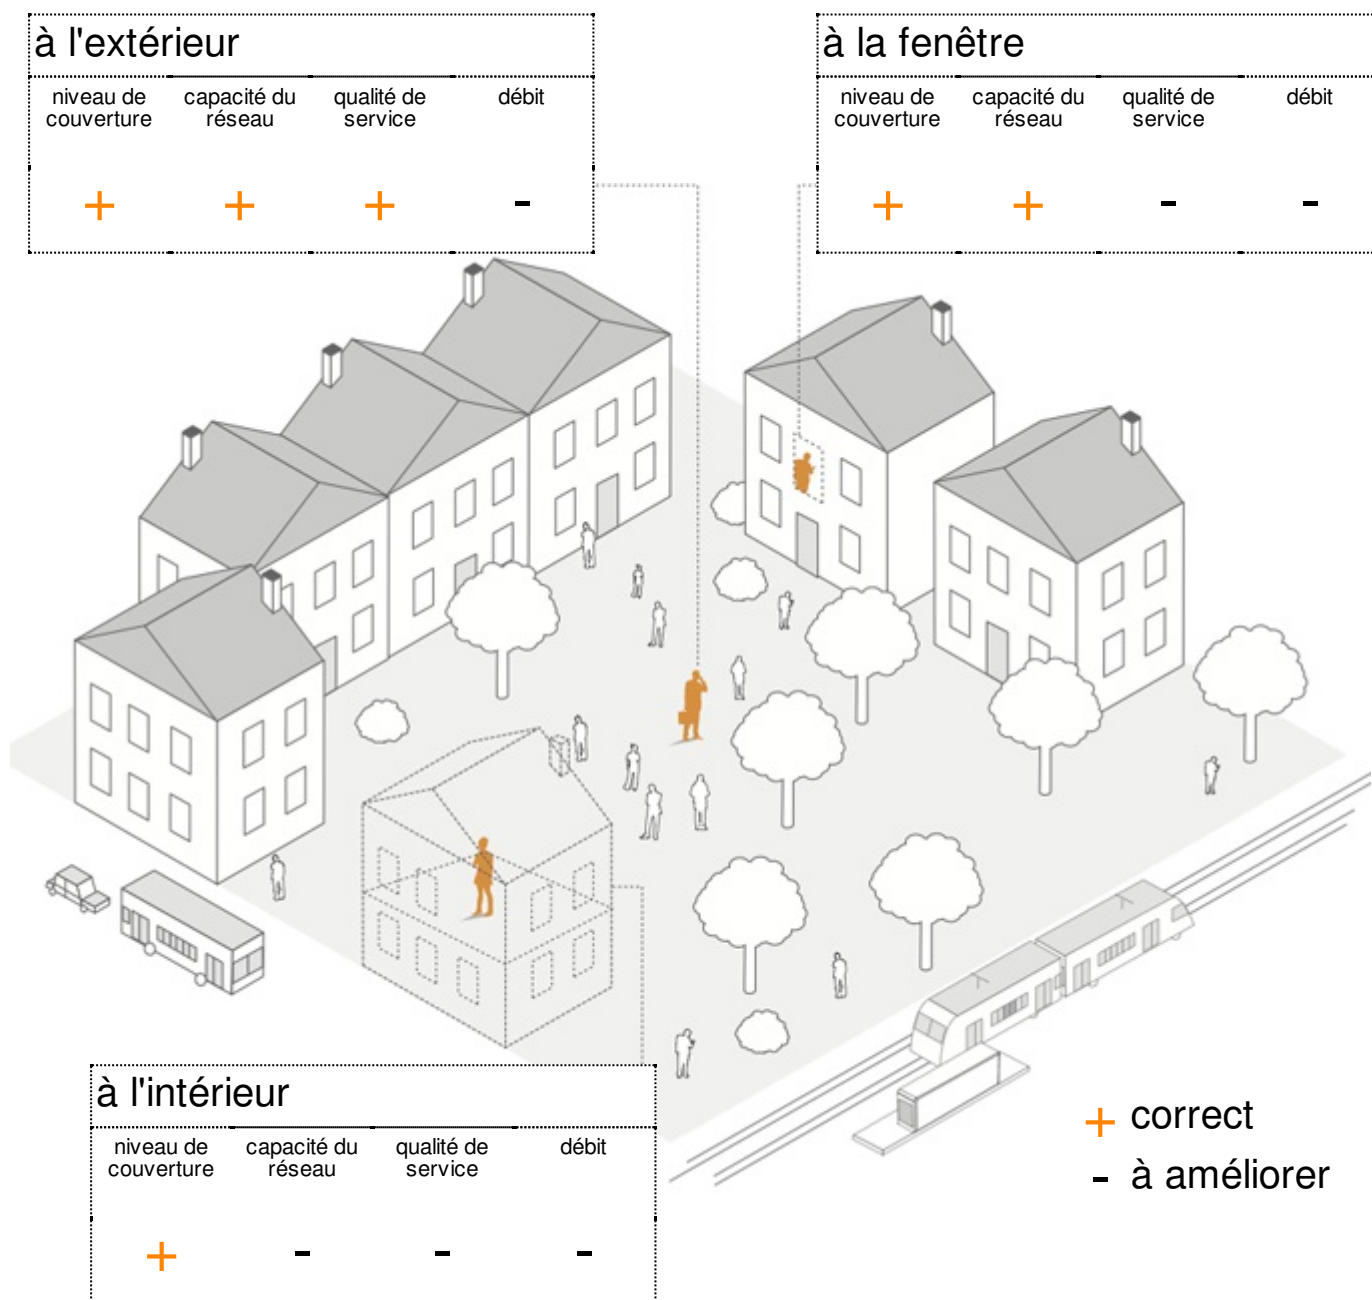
à l'extérieur

| niveau de couverture | capacité du réseau | qualité de service | débit |
|---|---|---|---|
| + | + | + | - |

à la fenêtre

| niveau de couverture | capacité du réseau | qualité de service | débit |
|---|---|---|---|
| + | + | - | - |

à l'intérieur

| niveau de couverture | capacité du réseau | qualité de service | débit |
|---|---|---|---|
| + | - | - | - |

+ correct
- à améliorer